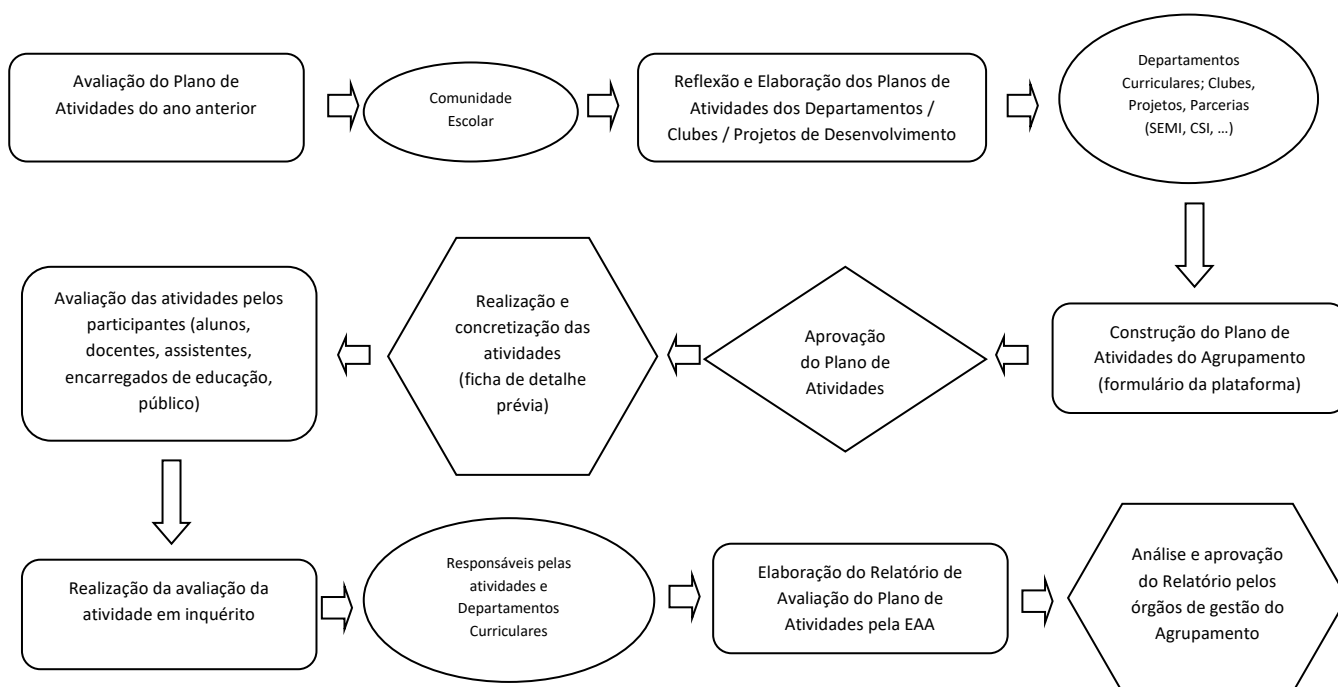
Avaliação do Plano de Atividades do ano anterior

Comunidade Escolar

Reflexão e Elaboração dos Planos de Atividades dos Departamentos / Clubes / Projetos de Desenvolvimento

Departamentos Curriculares; Clubes, Projetos, Parcerias (SEMI, CSI, …)

Construção do Plano de Atividades do Agrupamento (formulário da plataforma)

Aprovação do Plano de Atividades

Realização e concretização das atividades (ficha de detalhe prévia)

Avaliação das atividades pelos participantes (alunos, docentes, assistentes, encarregados de educação, público)

Realização da avaliação da atividade em inquérito

Responsáveis pelas atividades e Departamentos Curriculares

Elaboração do Relatório de Avaliação do Plano de Atividades pela EAA

Análise e aprovação do Relatório pelos órgãos de gestão do Agrupamento